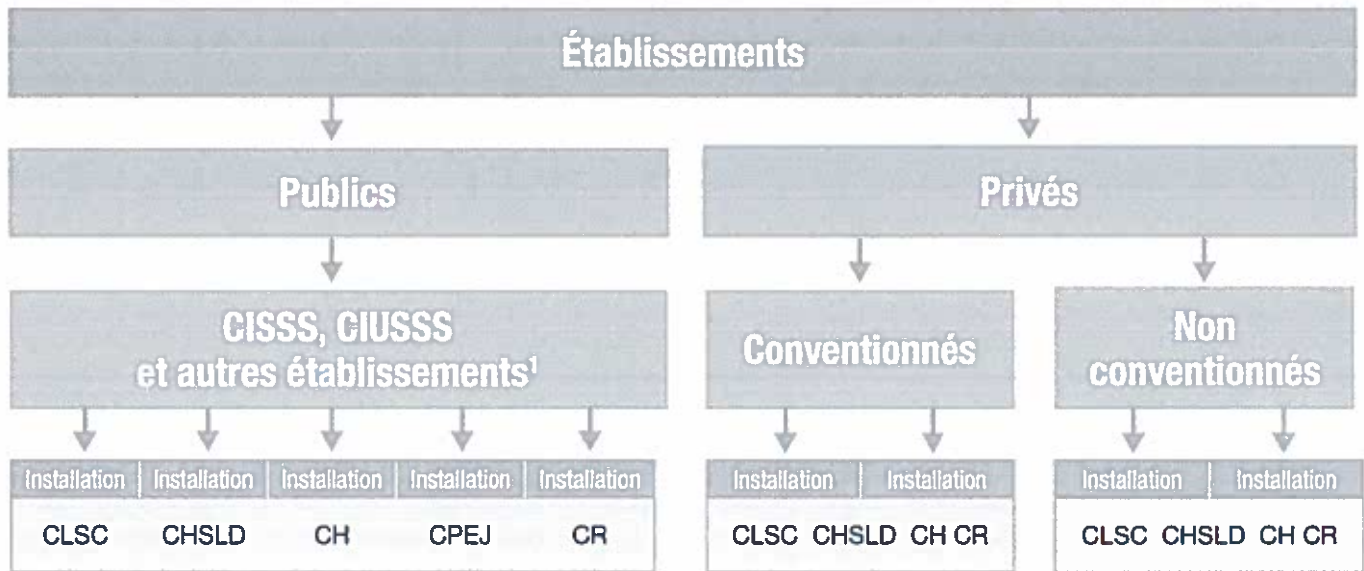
Établissements

Publics

Privés

CISSS, CIUSSS et autres établissements¹

Conventionnés

Non conventionnés

Installation | Installation | Installation | Installation | Installation

CLSC | CHSLD | CH | CPEJ | CR

Installation | Installation

CLSC CHSLD CH CR

Installation | Installation

CLSC CHSLD CH CR